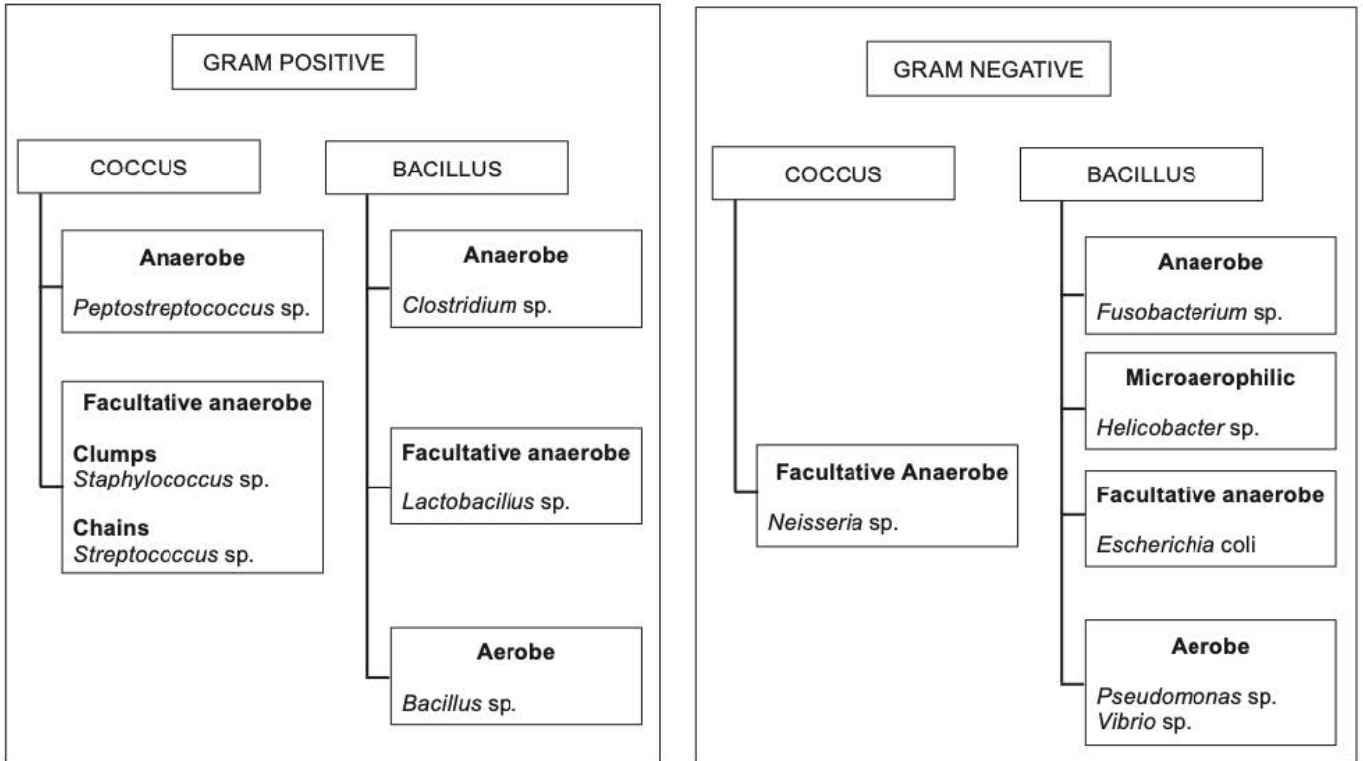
GRAM POSITIVE

COCCUS

Anaerobe

Peptostreptococcus sp.

Facultative anaerobe

Clumps
Staphylococcus sp.

Chains
Streptocccus sp.

BACILLUS

Anaerobe

Clostridium sp.

Facultative anaerobe

Lactobacilus sp.

Aerobe

Bacillus sp.

GRAM NEGATIVE

COCCUS

Facultative Anaerobe

Neisseria sp.

BACILLUS

Anaerobe

Fusobacterium sp.

Microaerophilic

Helicobacter sp.

Facultative anaerobe

Escherichia coli

Aerobe

Pseudomonas sp.
Vibrio sp.